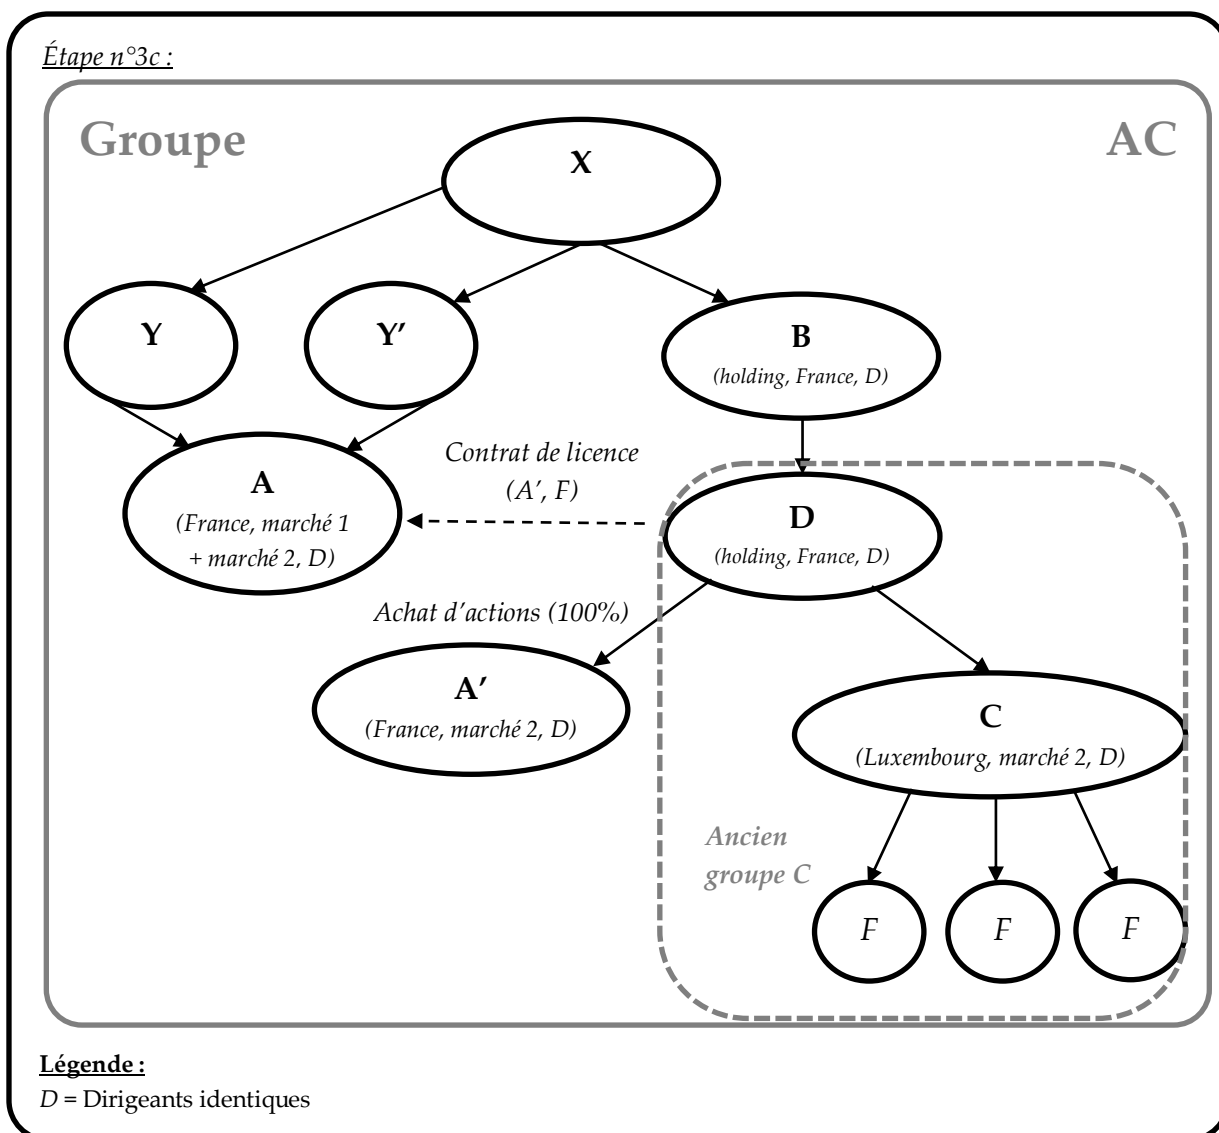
Étape n°3c :

Groupe

AC

X

Y

Y'

B
(holding, France, D)

A
(France, marché 1 + marché 2, D)

Contrat de licence
(A', F)

D
(holding, France, D)

Achat d'actions (100%)

A'
(France, marché 2, D)

C
(Luxembourg, marché 2, D)

Ancien groupe C

F

F

F

Légende :
D = Dirigeants identiques